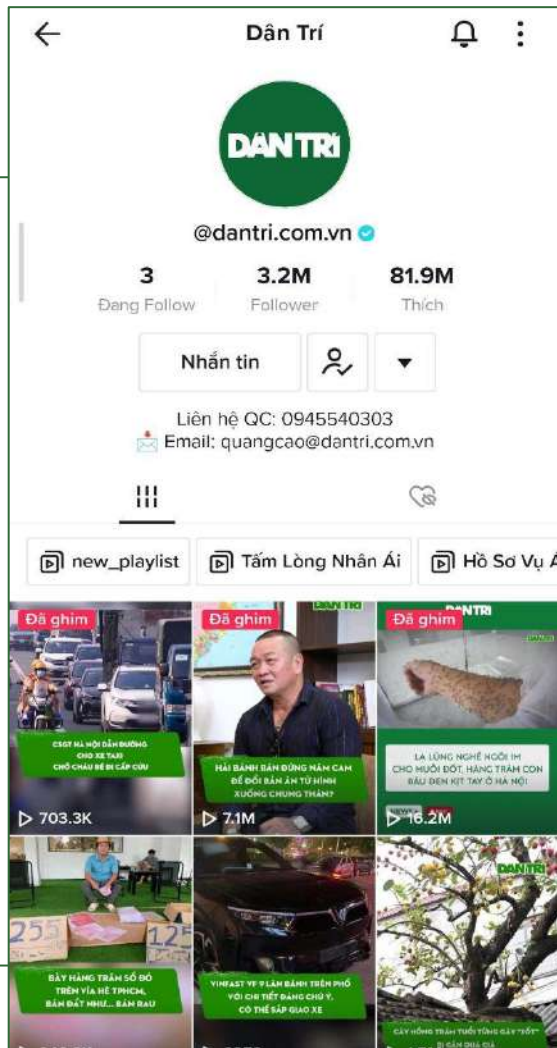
Dân Trí

DÂN TRÍ

@dantri.com.vn

3
Đang Follow

3.2M
Follower

81.9M
Thích

Nhắn tin

Liên hệ QC: 0945540303
Email: quangcao@dantri.com.vn

new_playlist
Tấm Lòng Nhân Ái
Hồ Sơ Vụ Á

Đã ghim
CSGT HÀ NỘI DẪN ĐƯỜNG CHO XE TAXI CHỞ CHÁU BÉ ĐI CẤP CỨU
703.3K

Đã ghim
DÂN TRÍ
HAI BÁNH BÁN ĐỨNG NĂM CAM ĐỂ ĐỔI BẢN ÁN TỬ HÌNH XUỐNG CHUNG THÂN?
7.1M

Đã ghim
DÂN TRÍ
LẠ LÙNG NGHỀ NGỒI IM CHO MUỖI ĐỐT, HÀNG TRĂM CON BÂU ĐEN KÍT TAY Ở HÀ NỘI
16.2M

255
125
BÀY HÀNG TRĂM SỐ ĐỎ TRÊN VỈA HÈ TPHCM, BÁN ĐẤT NHƯ... BÁN RAU

VINFAST VF 9 LĂN BÁNH TRÊN PHỐ VỚI CHI TIẾT ĐÁNG CHÚ Ý, CÓ THỂ SẮP GIAO XE

DÂN TRÍ
CÂY HỒNG TRĂM TUỔI TỪNG GÂY "SỐT" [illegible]